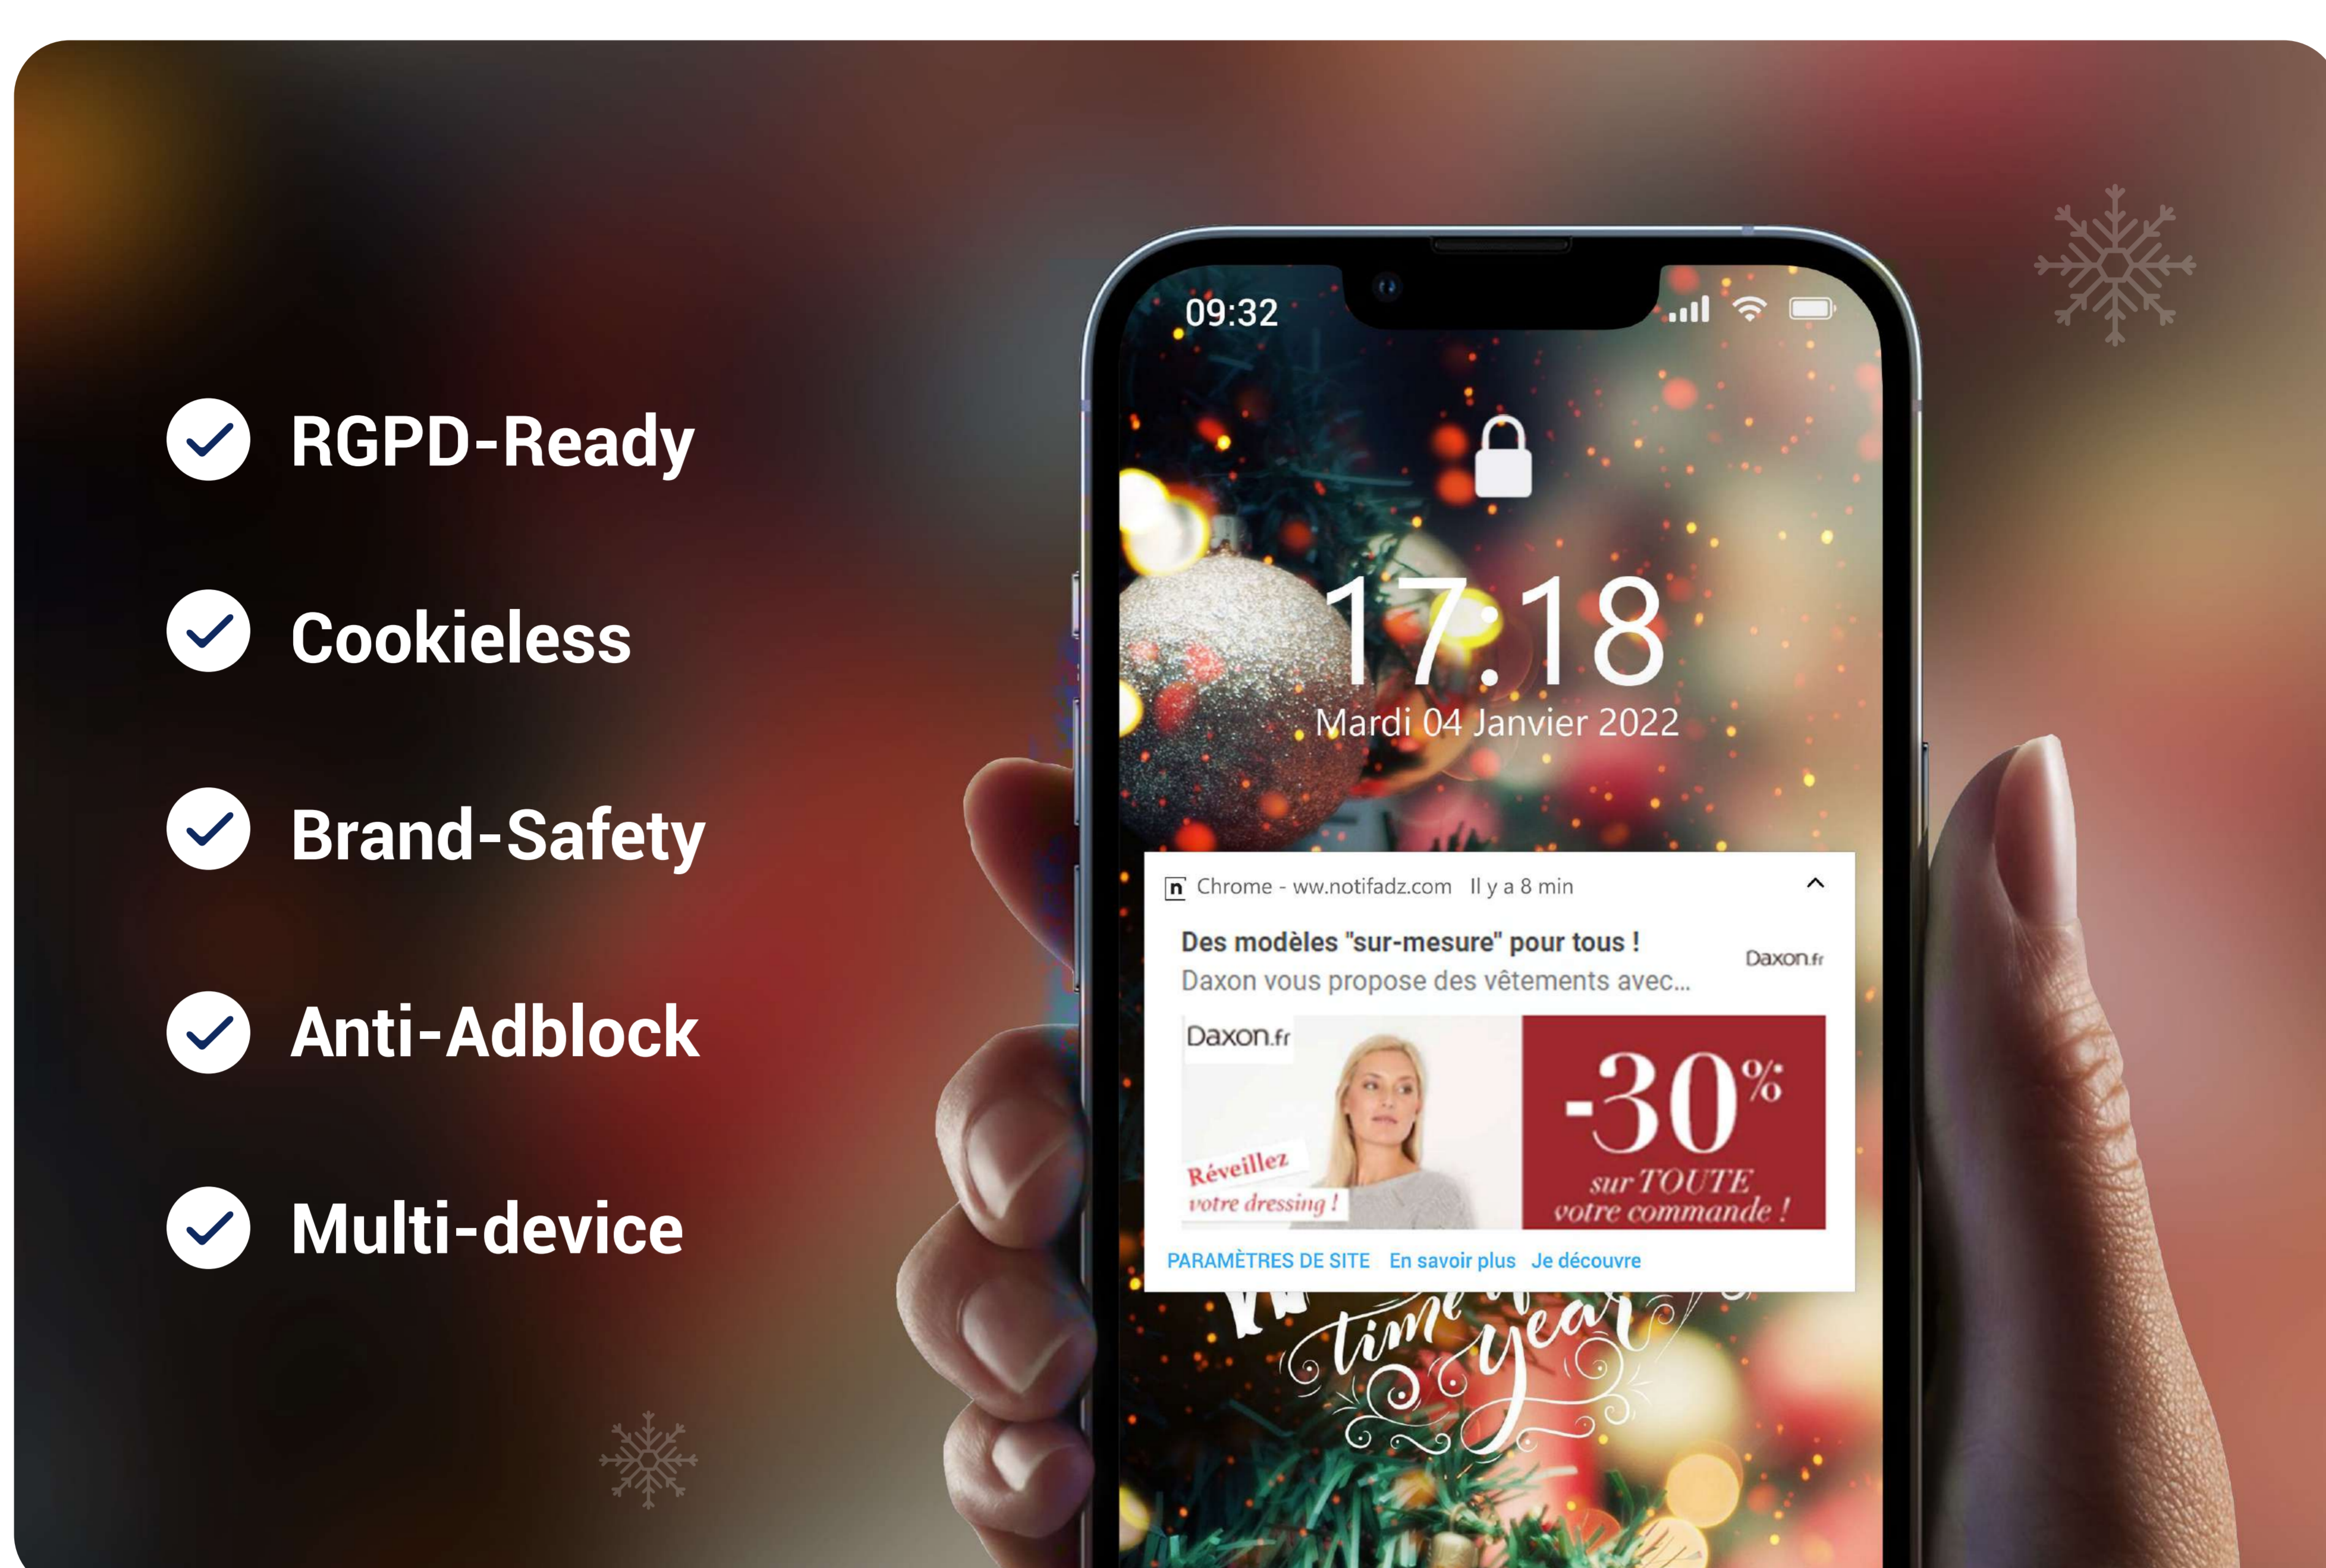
RGPD-Ready

Cookieless

Brand-Safety

Anti-Adblock

Multi-device

09:32

17:18

Mardi 04 Janvier 2022

Chrome - ww.notifadz.com Il y a 8 min

Des modèles "sur-mesure" pour tous !

Daxon vous propose des vêtements avec...

Daxon.fr

Daxon.fr

Réveillez votre dressing !

-30%

sur TOUTE votre commande !

PARAMÈTRES DE SITE En savoir plus Je découvre

time year